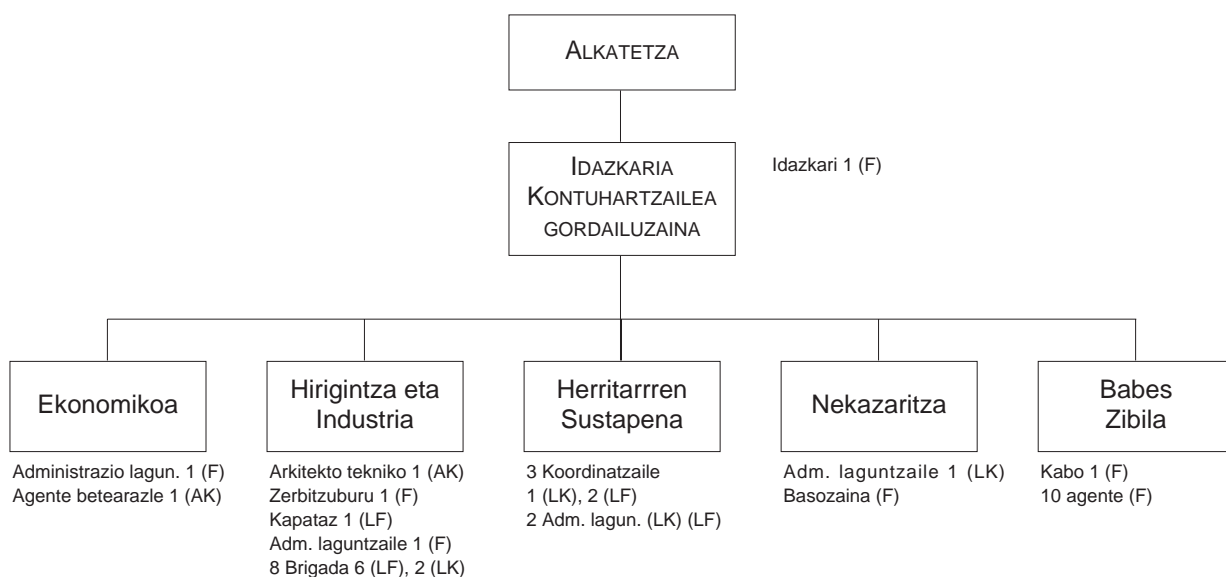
ALKATETZA

IDAZKARIA
KONTUHARTZAILEA
GORDAILUZAINA

Idazkari 1 (F)

Ekonomikoa

Administrazio lagun. 1 (F)
Agente betearazle 1 (AK)

Hirigintza eta Industria

Arkitekto tekniko 1 (AK)
Zerbitzuburu 1 (F)
Kapataz 1 (LF)
Adm. laguntzaile 1 (F)
8 Brigada 6 (LF), 2 (LK)

Herritarren Sustapena

3 Koordinatzaile
1 (LK), 2 (LF)
2 Adm. lagun. (LK) (LF)

Nekazaritza

Adm. laguntzaile 1 (LK)
Basozaina (F)

Babes Zibila

Kabo 1 (F)
10 agente (F)